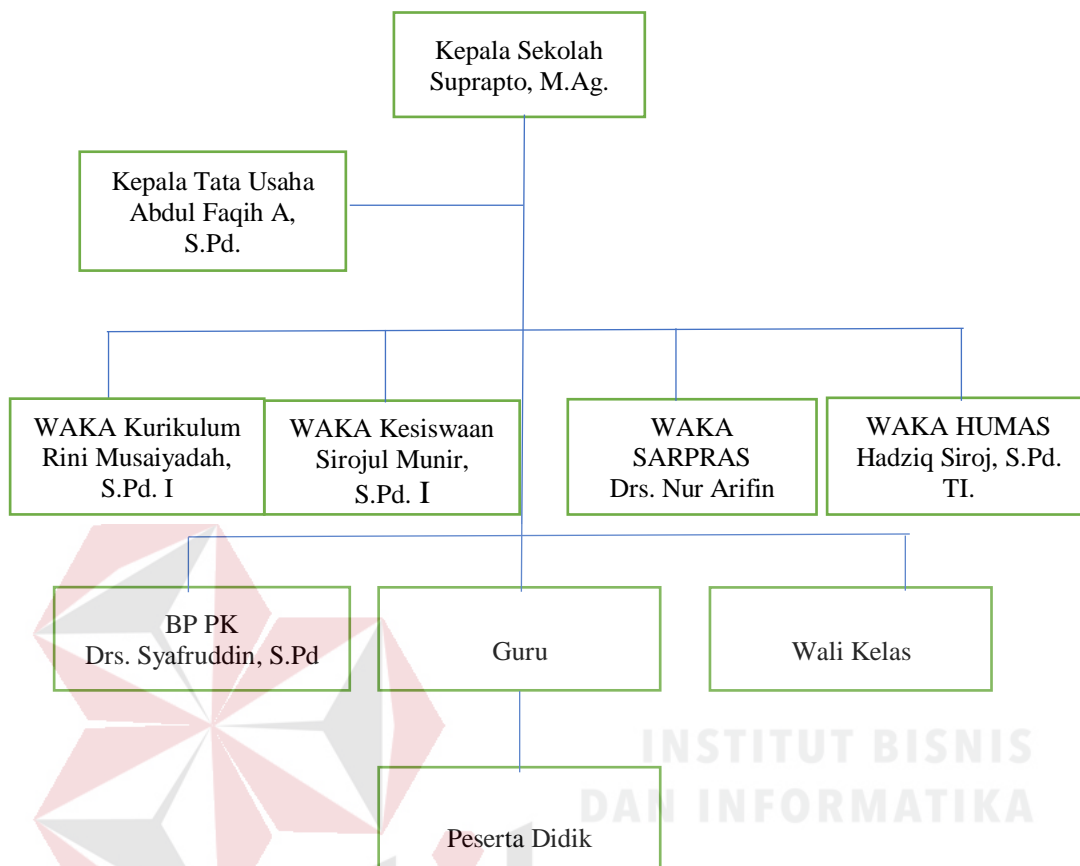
Kepala Sekolah
Suprapto, M.Ag.

Kepala Tata Usaha
Abdul Faqih A, S.Pd.

WAKA Kurikulum
Rini Musaiyadah, S.Pd. I

WAKA Kesiswaan
Sirojul Munir, S.Pd. I

WAKA SARPRAS
Drs. Nur Arifin

WAKA HUMAS
Hadziq Siroj, S.Pd. TI.

BP PK
Drs. Syafruddin, S.Pd

Guru

Wali Kelas

Peserta Didik

INSTITUT BISNIS
DAN INFORMATIKA